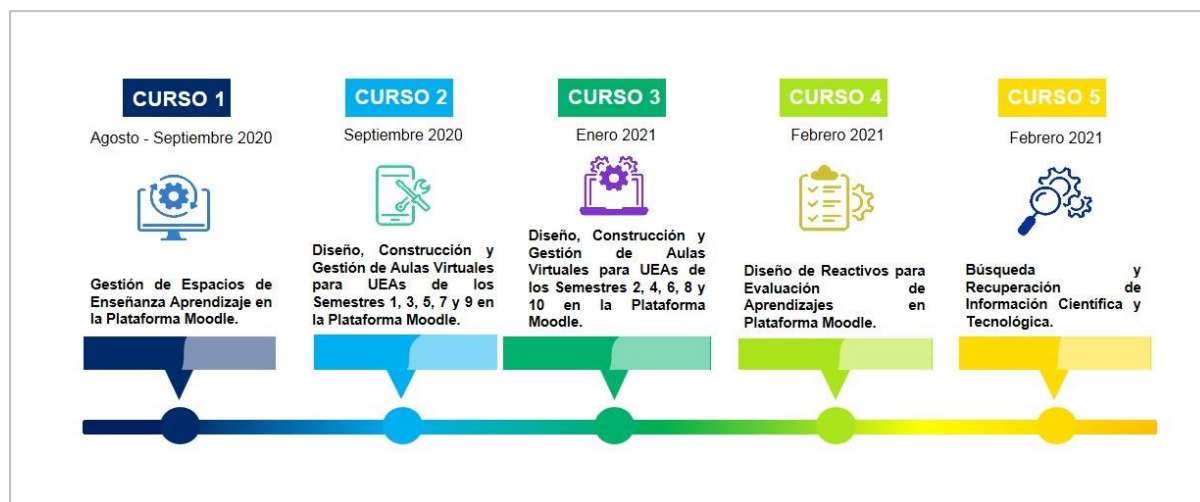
CURSO 1

Agosto - Septiembre 2020

Gestión de Espacios de Enseñanza Aprendizaje en la Plataforma Moodle.

CURSO 2

Septiembre 2020

Diseño, Construcción y Gestión de Aulas Virtuales para UEAs de los Semestres 1, 3, 5, 7 y 9 en la Plataforma Moodle.

CURSO 3

Enero 2021

Diseño, Construcción y Gestión de Aulas Virtuales para UEAs de los Semestres 2, 4, 6, 8 y 10 en la Plataforma Moodle.

CURSO 4

Febrero 2021

Diseño de Reactivos para Evaluación de Aprendizajes en Plataforma Moodle.

CURSO 5

Febrero 2021

Búsqueda y Recuperación de Información Científica y Tecnológica.